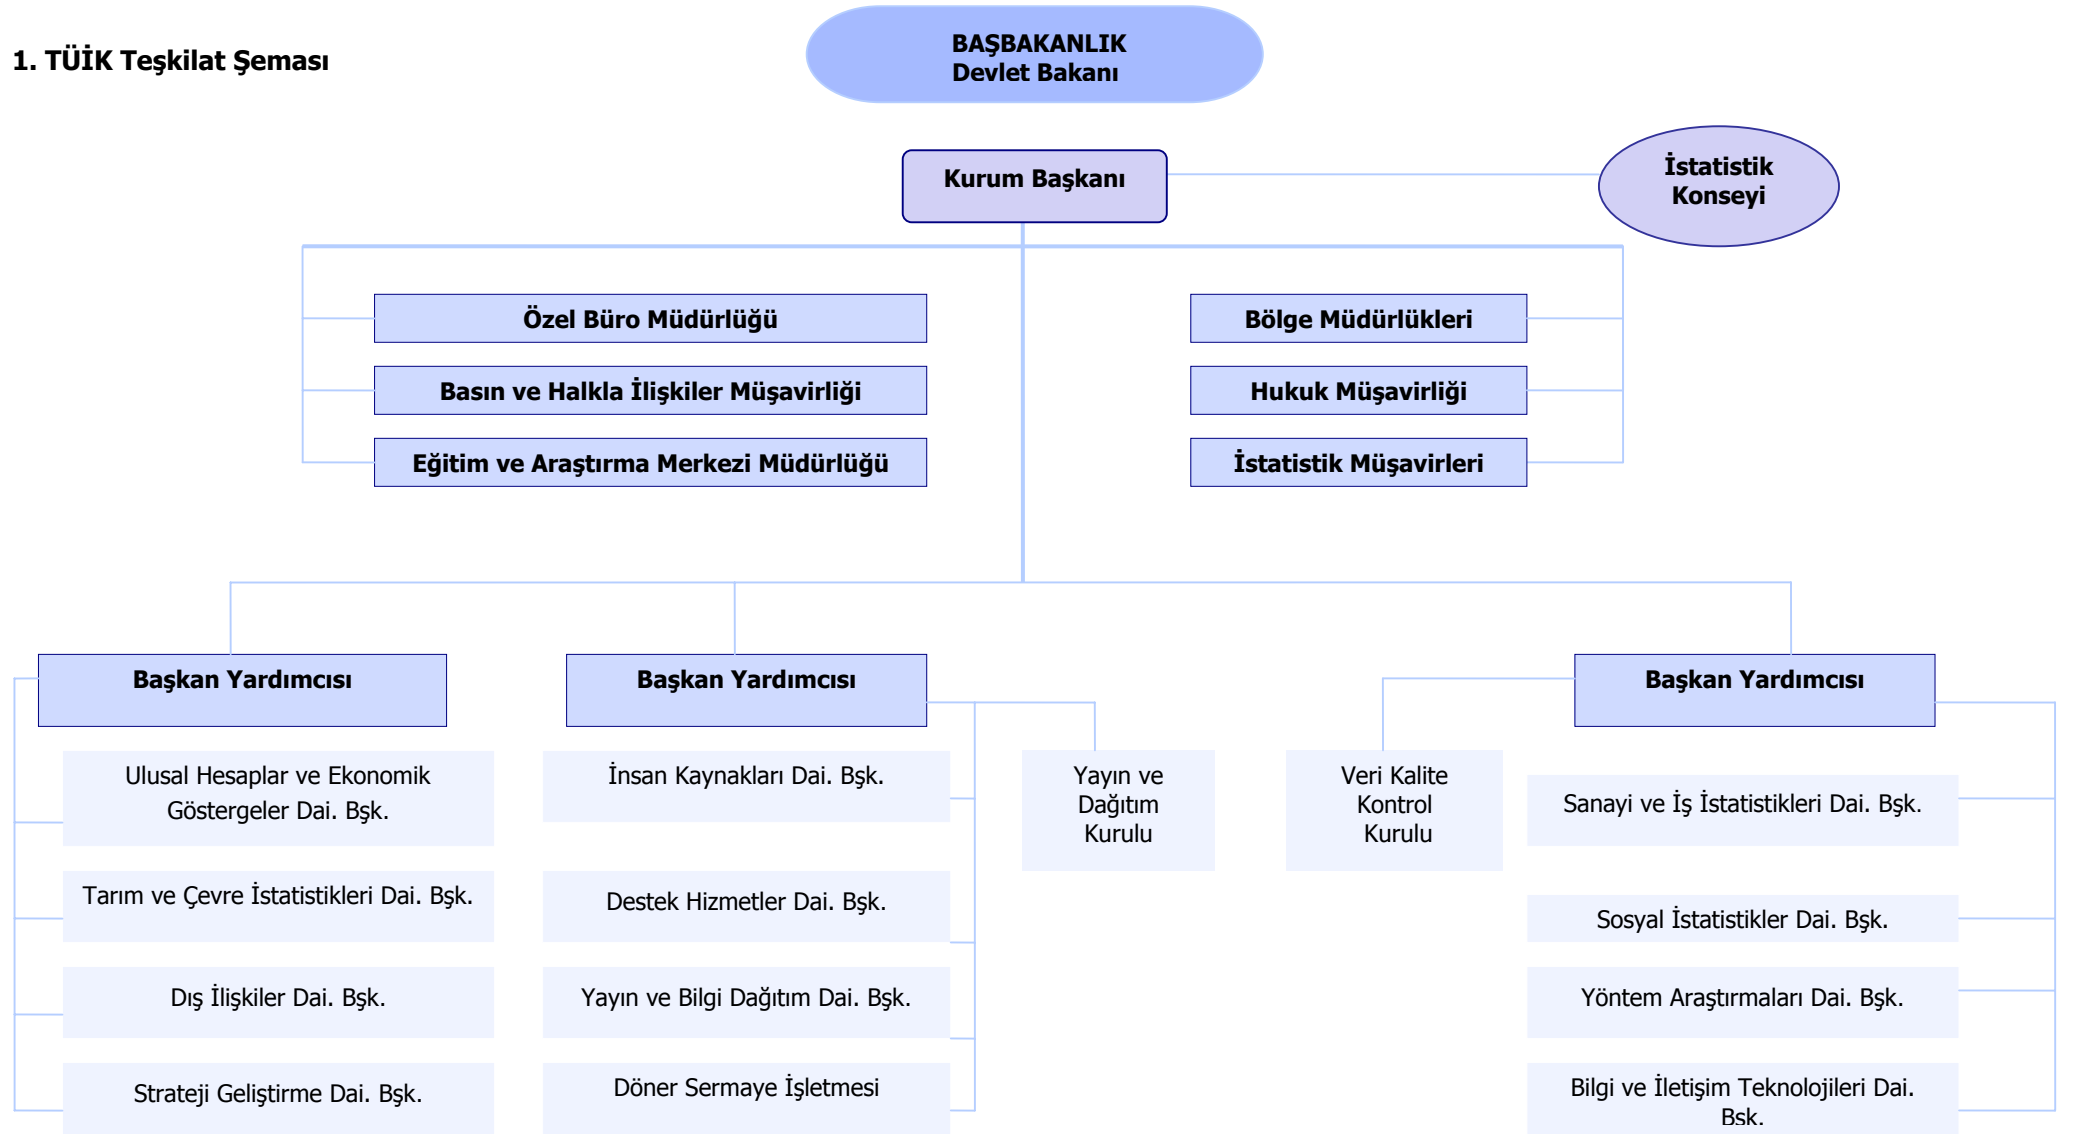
1. TÜİK Teşkilat Şeması

BAŞBAKANLIK
Devlet Bakanı

Kurum Başkanı

İstatistik Konseyi

Özel Büro Müdürlüğü

Basın ve Halkla İlişkiler Müşavirliği

Eğitim ve Araştırma Merkezi Müdürlüğü

Bölge Müdürlükleri

Hukuk Müşavirliği

İstatistik Müşavirleri

Başkan Yardımcısı

Ulusal Hesaplar ve Ekonomik Göstergeler Dai. Bşk.

Tarım ve Çevre İstatistikleri Dai. Bşk.

Dış İlişkiler Dai. Bşk.

Strateji Geliştirme Dai. Bşk.

Başkan Yardımcısı

İnsan Kaynakları Dai. Bşk.

Destek Hizmetler Dai. Bşk.

Yayın ve Bilgi Dağıtım Dai. Bşk.

Döner Sermaye İşletmesi

Yayın ve Dağıtım Kurulu

Veri Kalite Kontrol Kurulu

Başkan Yardımcısı

Sanayi ve İş İstatistikleri Dai. Bşk.

Sosyal İstatistikler Dai. Bşk.

Yöntem Araştırmaları Dai. Bşk.

Bilgi ve İletişim Teknolojileri Dai. Bşk.